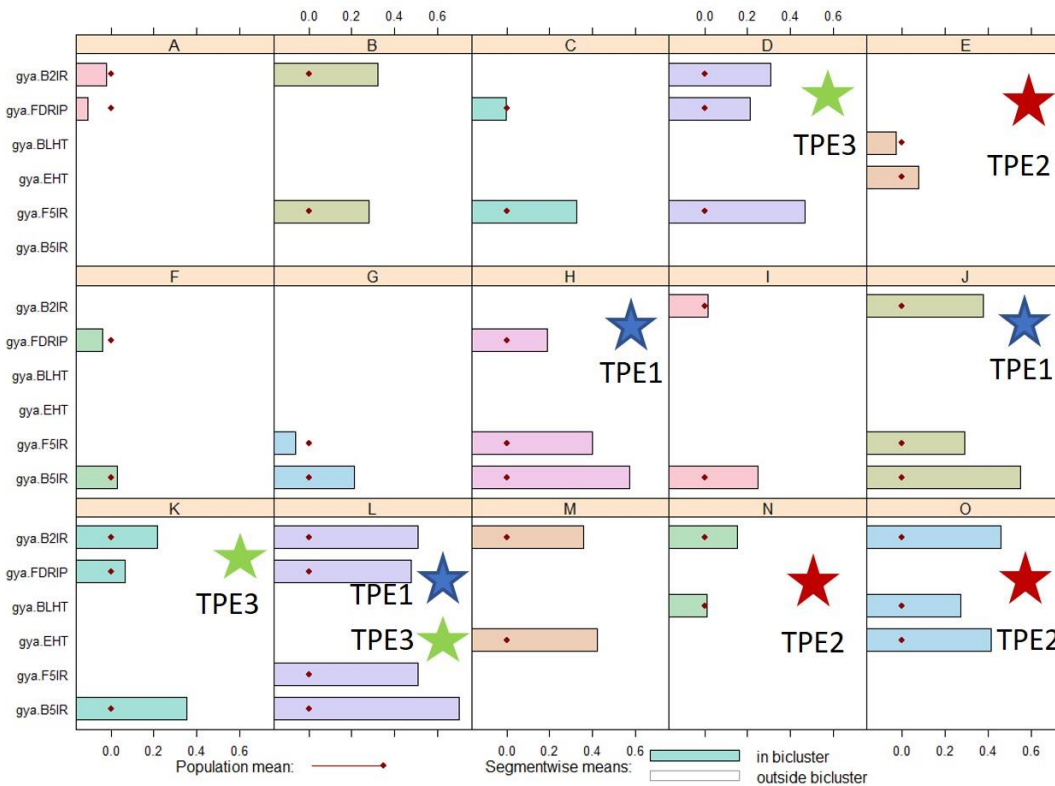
0.0 0.2 0.4 0.6 | 0.0 0.2 0.4 0.6

A | B | C | D | E

gya.B2IR
gya.FDRIP
gya.BLHT
gya.EHT
gya.F5IR
gya.B5IR

TPE3
TPE2

F | G | H | I | J

gya.B2IR
gya.FDRIP
gya.BLHT
gya.EHT
gya.F5IR
gya.B5IR

TPE1
TPE1

K | L | M | N | O

gya.B2IR
gya.FDRIP
gya.BLHT
gya.EHT
gya.F5IR
gya.B5IR

TPE3
TPE1
TPE3
TPE2
TPE2

0.0 0.2 0.4 0.6 | 0.0 0.2 0.4 0.6 | 0.0 0.2 0.4 0.6

Population mean:
Segmentwise means:
in bicluster
outside bicluster